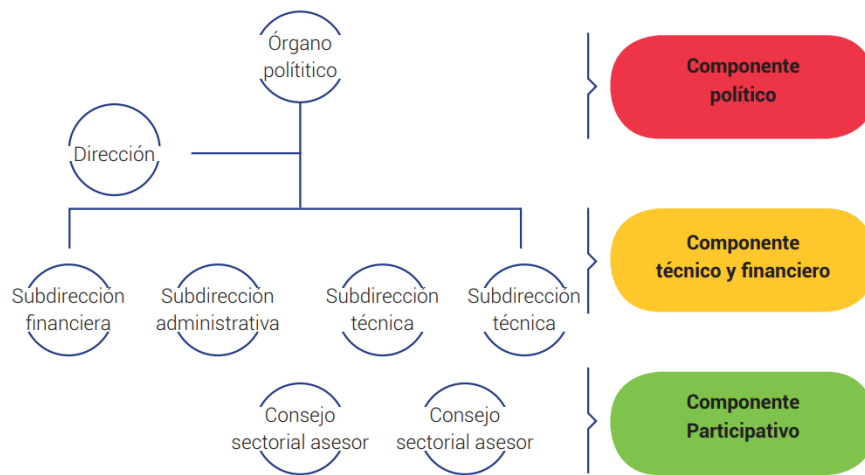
Órgano polítitico

Dirección

Subdirección financiera

Subdirección administrativa

Subdirección técnica

Subdirección técnica

Consejo sectorial asesor

Consejo sectorial asesor

Componente político

Componente técnico y financiero

Componente Participativo